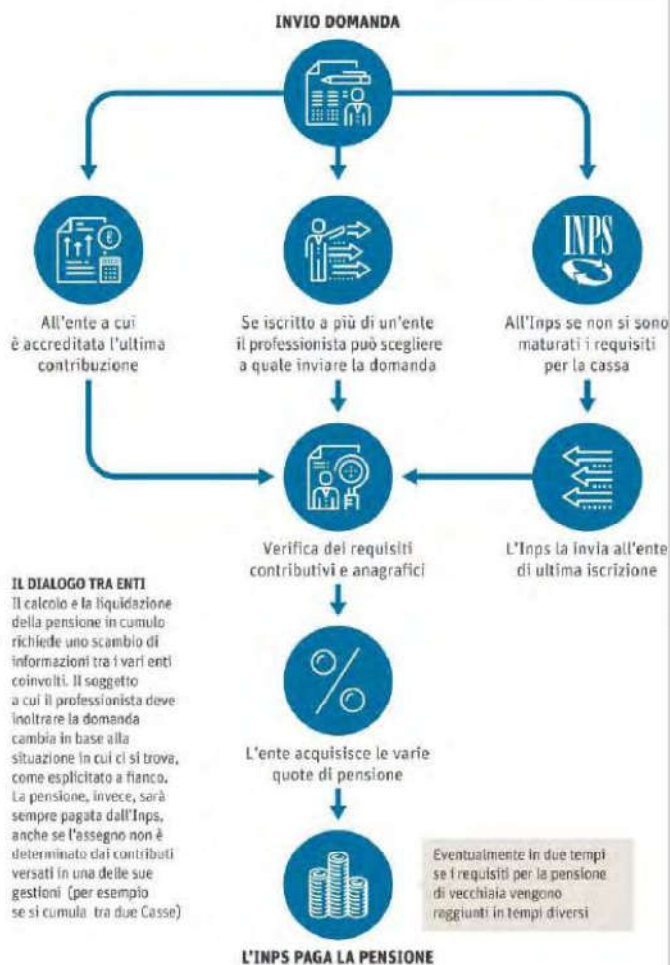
INVIO DOMANDA

All'ente a cui è accreditata l'ultima contribuzione

Se iscritto a più di un'ente il professionista può scegliere a quale inviare la domanda

INPS

All'Inps se non si sono maturati i requisiti per la cassa

Verifica dei requisiti contributivi e anagrafici

L'Inps la invia all'ente di ultima iscrizione

IL DIALOGO TRA ENTI
Il calcolo e la liquidazione della pensione in cumulo richiede uno scambio di informazioni tra i vari enti coinvolti. Il soggetto a cui il professionista deve inoltrare la domanda cambia in base alla situazione in cui ci si trova, come esplicitato a fianco. La pensione, invece, sarà sempre pagata dall'Inps, anche se l'assegno non è determinato dai contributi versati in una delle sue gestioni (per esempio se si cumula tra due Casse)

%

L'ente acquisisce le varie quote di pensione

Eventualmente in due tempi se i requisiti per la pensione di vecchiaia vengono raggiunti in tempi diversi

L'INPS PAGA LA PENSIONE